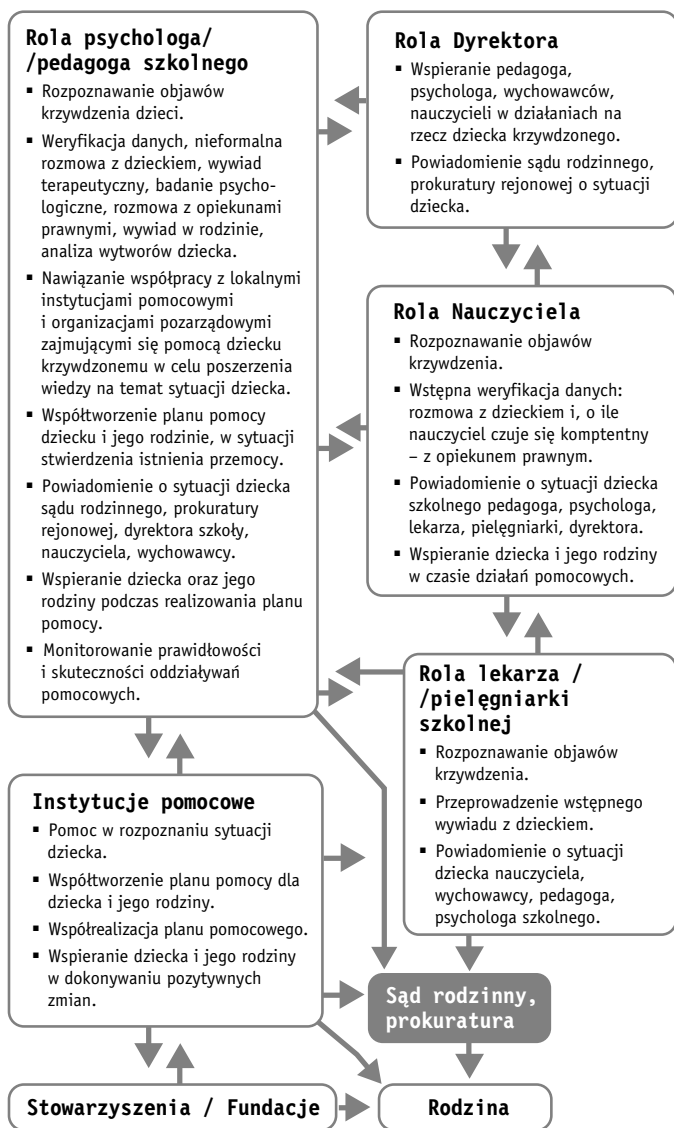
Rola psychologa/ /pedagoga szkolnego

- Rozpoznawanie objawów krzywdzenia dzieci.
- Weryfikacja danych, nieformalna rozmowa z dzieckiem, wywiad terapeutyczny, badanie psychologiczne, rozmowa z opiekunami prawnymi, wywiad w rodzinie, analiza wytworów dziecka.
- Nawiązanie współpracy z lokalnymi instytucjami pomocowymi i organizacjami pozarządowymi zajmującymi się pomocą dziecku krzywdzonemu w celu poszerzenia wiedzy na temat sytuacji dziecka.
- Współtworzenie planu pomocy dziecku i jego rodzinie, w sytuacji stwierdzenia istnienia przemocy.
- Powiadomienie o sytuacji dziecka sądu rodzinnego, prokuratury rejonowej, dyrektora szkoły, nauczyciela, wychowawcy.
- Wspieranie dziecka oraz jego rodziny podczas realizowania planu pomocy.
- Monitorowanie prawidłowości i skuteczności oddziaływań pomocowych.

Rola Dyrektora

- Wspieranie pedagoga, psychologa, wychowawców, nauczycieli w działaniach na rzecz dziecka krzywdzonego.
- Powiadomienie sądu rodzinnego, prokuratury rejonowej o sytuacji dziecka.

Rola Nauczyciela

- Rozpoznawanie objawów krzywdzenia.
- Wstępna weryfikacja danych: rozmowa z dzieckiem i, o ile nauczyciel czuje się komptentny – z opiekunem prawnym.
- Powiadomienie o sytuacji dziecka szkolnego pedagoga, psychologa, lekarza, pielęgniarki, dyrektora.
- Wspieranie dziecka i jego rodziny w czasie działań pomocowych.

Rola lekarza / /pielęgniarki szkolnej

- Rozpoznawanie objawów krzywdzenia.
- Przeprowadzenie wstępnego wywiadu z dzieckiem.
- Powiadomienie o sytuacji dziecka nauczyciela, wychowawcy, pedagoga, psychologa szkolnego.

Instytucje pomocowe

- Pomoc w rozpoznaniu sytuacji dziecka.
- Współtworzenie planu pomocy dla dziecka i jego rodziny.
- Współrealizacja planu pomocowego.
- Wspieranie dziecka i jego rodziny w dokonywaniu pozytywnych zmian.

Sąd rodzinny, prokuratura

Stowarzyszenia / Fundacje

Rodzina